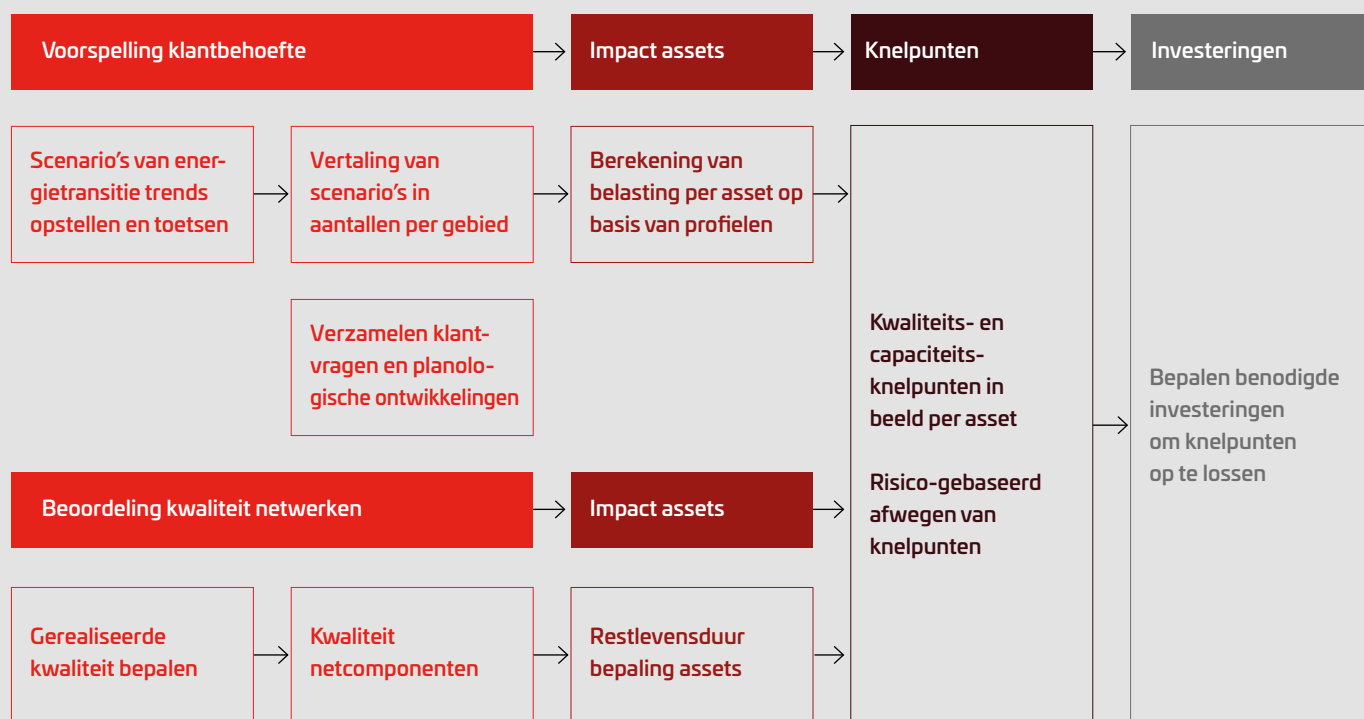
Voorspelling klantbehoefte

Impact assets

Knelpunten

Investeringen

Scenario's van energietransitie trends opstellen en toetsen

Vertaling van scenario's in aantallen per gebied

Berekening van belasting per asset op basis van profielen

Verzamelen klantvragen en planologische ontwikkelingen

Kwaliteits- en capaciteits-knelpunten in beeld per asset

Risico-gebaseerd afwegen van knelpunten

Bepalen benodigde investeringen om knelpunten op te lossen

Beoordeling kwaliteit netwerken

Impact assets

Gerealiseerde kwaliteit bepalen

Kwaliteit netcomponenten

Restlevensduur bepaling assets